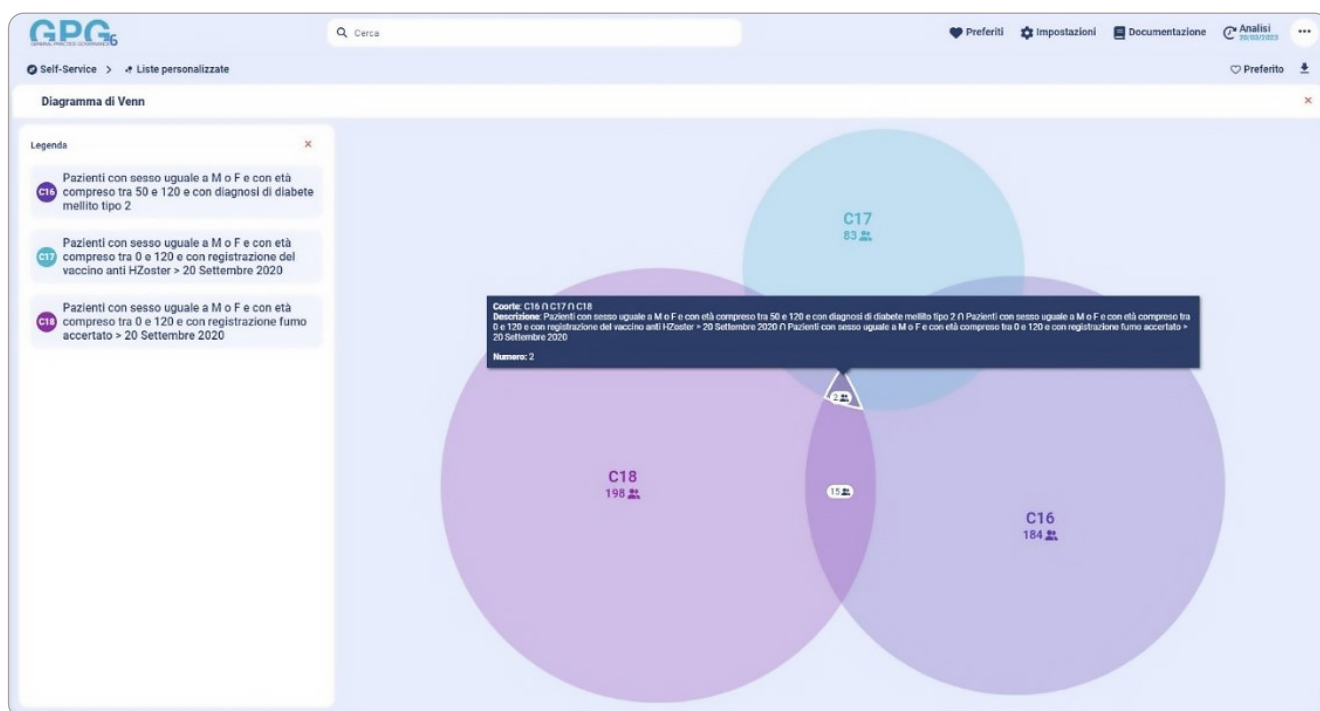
GPG6
GENERAL PRACTICE GOVERNANCE

Cerca

Preferiti Impostazioni Documentazione Analisi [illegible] ...

Self-Service > Liste personalizzate

Preferito

Diagramma di Venn

×

Legenda ×

C16 Pazienti con sesso uguale a M o F e con età compreso tra 50 e 120 e con diagnosi di diabete mellito tipo 2

C17 Pazienti con sesso uguale a M o F e con età compreso tra 0 e 120 e con registrazione del vaccino anti HZoster > 20 Settembre 2020

C18 Pazienti con sesso uguale a M o F e con età compreso tra 0 e 120 e con registrazione fumo accertato > 20 Settembre 2020

C17
83

Coorte: C16 ∩ C17 ∩ C18
Descrizione: Pazienti con sesso uguale a M o F e con età compreso tra 50 e 120 e con diagnosi di diabete mellito tipo 2 ∩ Pazienti con sesso uguale a M o F e con età compreso tra 0 e 120 e con registrazione del vaccino anti HZoster > 20 Settembre 2020 ∩ Pazienti con sesso uguale a M o F e con età compreso tra 0 e 120 e con registrazione fumo accertato > 20 Settembre 2020

Numero: 2

2

C18
198

15

C16
184